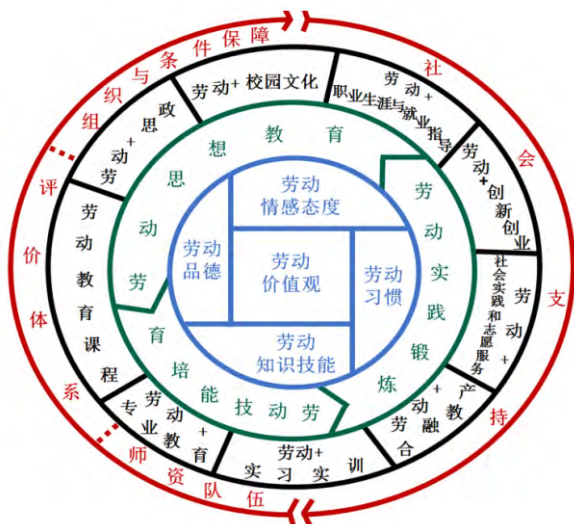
劳动情感态度

劳动品德

劳动价值观

劳动习惯

劳动知识技能

劳动思想教育

劳动实践锻炼

劳动技能培育

劳动+校园文化

劳动+职业生涯与就业指导

劳动+创新创业

劳动+社会实践和志愿服务

劳动+产教融合

劳动+实习实训

劳动+专业教育

劳动教育课程

劳动+思政

组织与条件保障

社会支持

师资队伍

评价体系